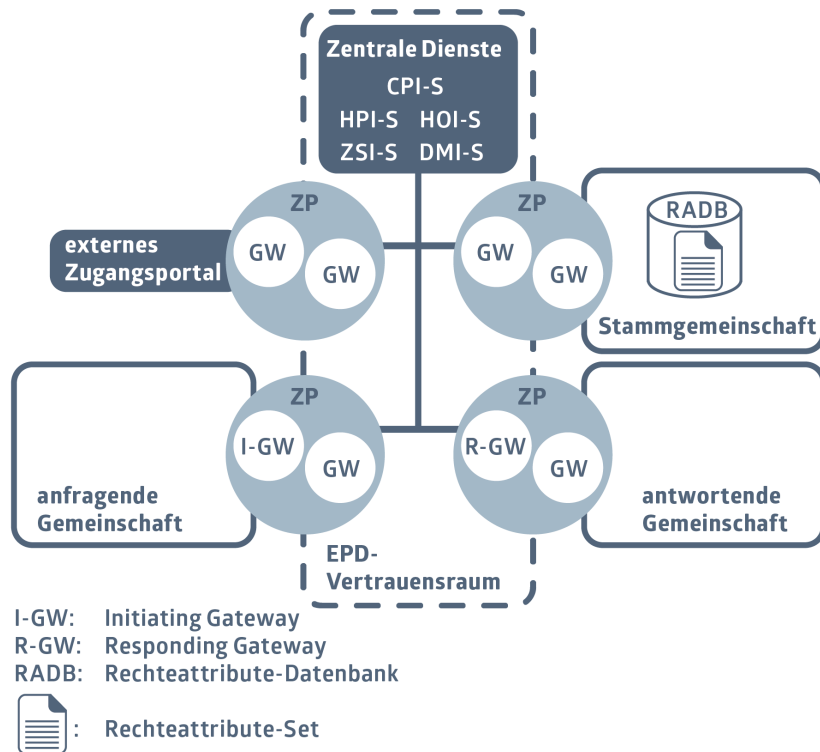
Zentrale Dienste
CPI-S
HPI-S HOI-S
ZSI-S DMI-S

externes Zugangsportal

ZP
GW
GW

ZP
GW
GW

RADB

Stammgemeinschaft

ZP
I-GW
GW

ZP
R-GW
GW

anfragende Gemeinschaft

antwortende Gemeinschaft

EPD-Vertrauensraum

I-GW: Initiating Gateway
R-GW: Responding Gateway
RADB: Rechteattribute-Datenbank
: Rechteattribute-Set